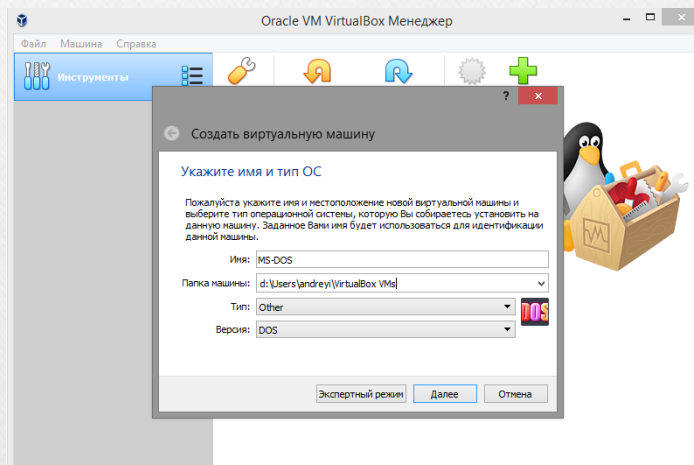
Oracle VM VirtualBox Менеджер

Файл Машина Справка

Инструменты

?

Создать виртуальную машину

Укажите имя и тип ОС

Пожалуйста укажите имя и местоположение новой виртуальной машины и выберите тип операционной системы, которую Вы собираетесь установить на данную машину. Заданное Вами имя будет использоваться для идентификации данной машины.

Имя: MS-DOS

Папка машины: d:\Users\andreyi\VirtualBox VMs

Тип: Other

Версия: DOS

DOS

Экспертный режим Далее Отмена